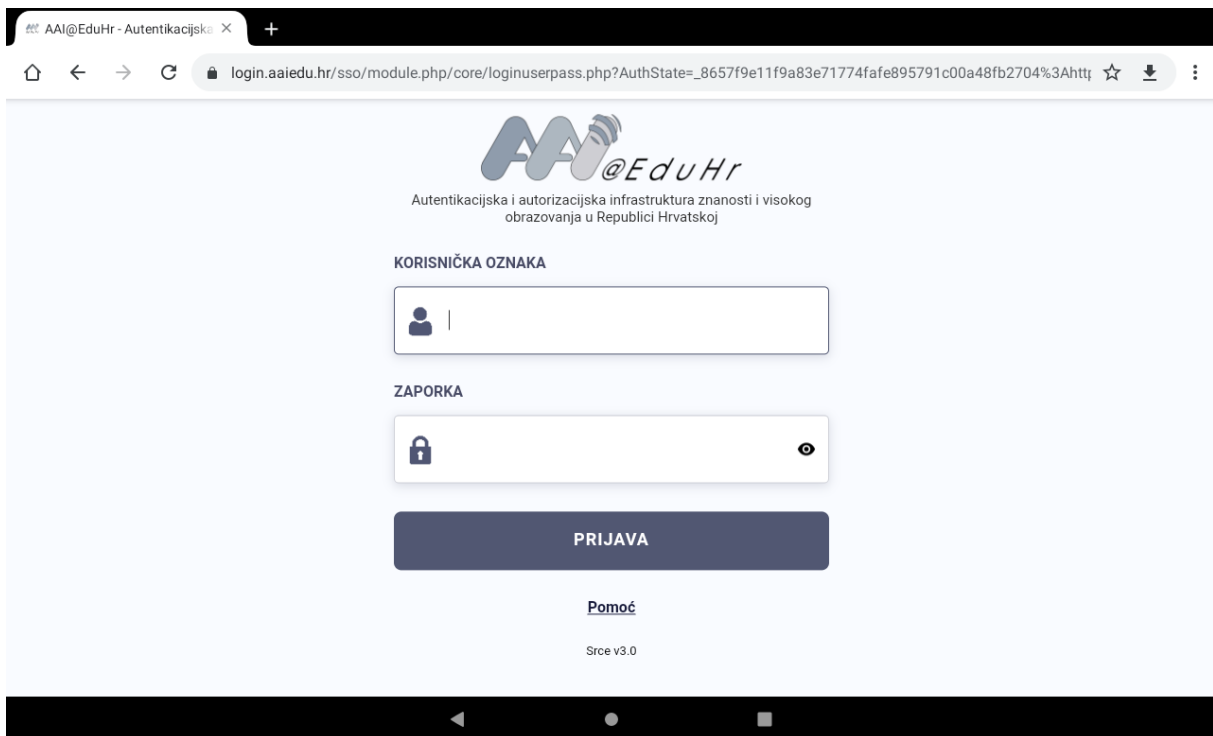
AAI@EduHr - Autentikacijska ×

login.aaiedu.hr/sso/module.php/core/loginuserpass.php?AuthState=_8657f9e11f9a83e71774fafe895791c00a48fb2704%3Ahttp

AAI@EduHr

Autentikacijska i autorizacijska infrastruktura znanosti i visokog obrazovanja u Republici Hrvatskoj

KORISNIČKA OZNAKA

ZAPORKA

PRIJAVA

Pomoć

Srce v3.0